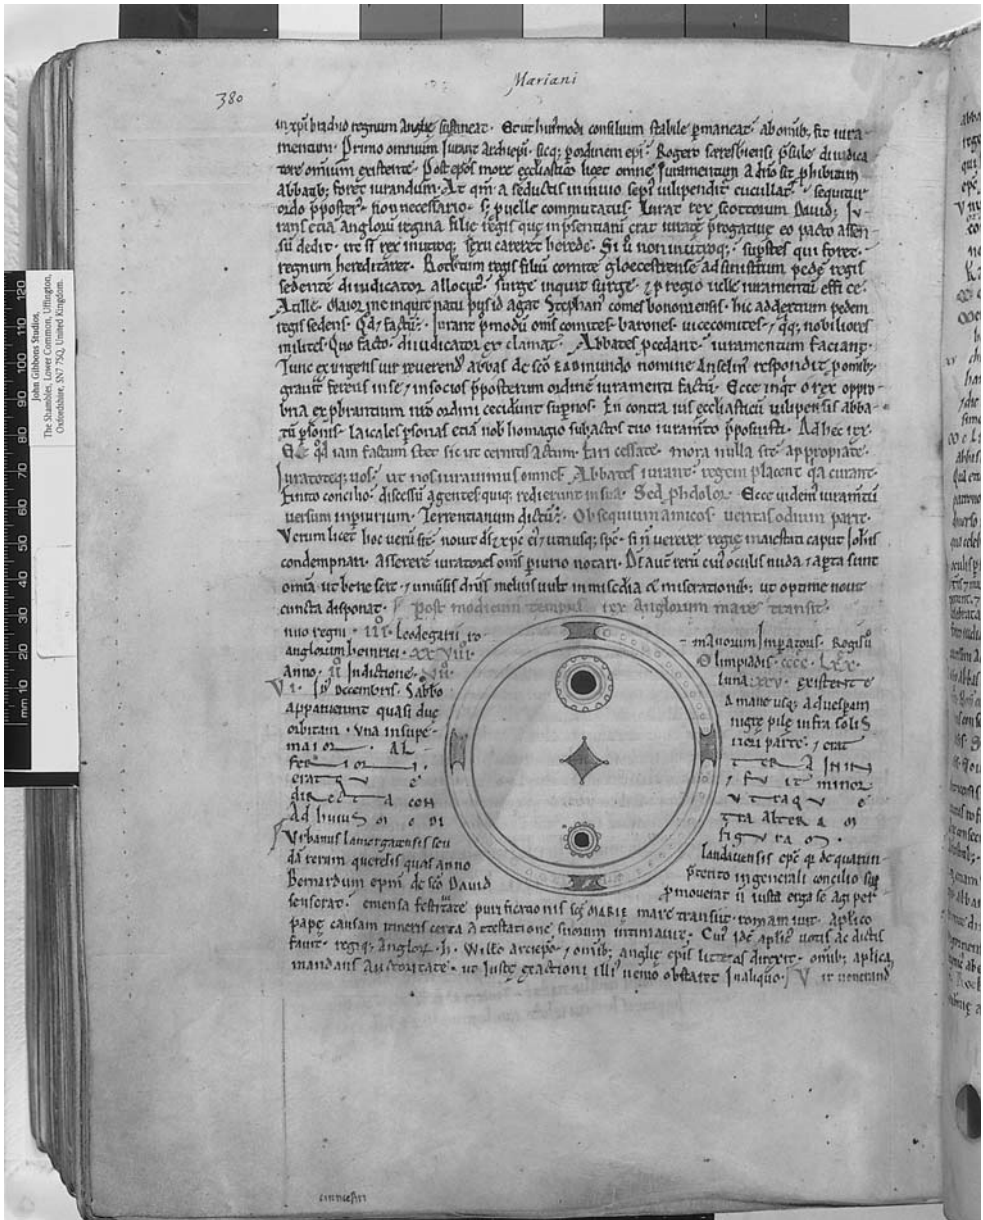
380 Mariani

in xpi bradio regnum anglie sustineat. Et ut huiusmodi consilium stabile permaneat ab omnibus fit iuramentum. Primo omnium iurant archiepi. sicque per ordinem epi. Rogerus sarisbiriensis episcopus dividicat tunc omnium existente. Post epos more ecclesiastico licet omne iuramentum a dño sit prohibitum abbatibus fore iurandum. Ac quia a seduciis in iniuio sepe vilipendit cucullas. sequitur ordo prepostere non necessario. s; puelle commutatus. Iurat rex scottorum Dauid; Iurans etiam anglorum regina filie regis que in presentiam erat iurare prorogatur eo pacto assensu dedit. ut si rex iniurauq; fieri careret herede. Si u non iniurauq; susceptos qui forte regnum hereditatem. Robertum regis filium comite gloecestrense ad institutum pede regis sedente diiudicatori allocut. surge inquit surge. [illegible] regio velle iuramentum effi ce. Aille. Olaior me inquit natu psyd agat Stephanus comes bononiensis. hic adstanterum pedem regis sedens. Quod factum. iurant p modu omnes comites barones uicecomites, et q nobiliores milites. Quo facto diiudicator exclamat. Abbates procedant. iuramentum faciant. Tunc exurgens uir reuerend abbas de sco eadmundo nomine Anselm respondit. pro omnibus grauiter ferens in se, in socios prepostertum ordine iuramenta factum. Ecce inquit o rex opprobria exprobrantum nos ordini cecidunt supnos. En contra ius ecclesiastici uilipensis abbatum plonis. laicales psonas etiam nob homagio subactos tuo iuramento posuisti. Ad hec rex. Et qd iam factum ster sicut cernitis actum. tari cessate. mora nulla sit. appropiate. iuratorque uos. ut nos iurauimus omnes. Abbates iurant. regem placent qua curante. Finito concilio. discessu agentes quisque redierunt in sua. Sed phdolor. Ecce uidemi iuramentum uersum in periurium. Terrentianum dictum. Obsequium amicos. ueritas odium parit. Verum licet hoc uerum sit. nouit dns xpe cui uniusque spe. si n uereret regie maiestati caput solis condempnari. asserere iuratores omnes piurio notari. Deus autem cui oculis nuda et aperta sunt omia. ut bene scit. et uniusque dirigit melius uult in misericordia et miserationibus. ut optime nouit cuncta disponat. Post modicum tempus rex anglorum mare transit.

anno regni. III. Leodegarii ro anglorum henrici. xx viii. Anno. ii. Indictione. Viii. VI. Id. decembris. Sabbo apparuerunt quasi due orbitam. una in superiori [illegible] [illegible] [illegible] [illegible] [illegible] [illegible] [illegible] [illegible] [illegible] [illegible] Urbanus lamergatensis seu da terram querelis quas anno Bernardum epm de sco Dauid sensorat. emensa festiuitate purificatio nis scę marie mare transit romam uir. aplico pape causam inneris certa d ecrestatione suorum intimauit. Cui iam aplico uotis de dictis faute. regis anglorum. h. Willo arciepo. et omnibus anglie epis litteras direxit. omnibus aplica mandans auctoritate. ut iuste gerationi illi nemo obstaret in aliquo. Vir uenerand

manuorum imperatoris. Regis Olimpiadis. ccc. lxx. luna. xxv. existente. a mane usque ad uesperam nigre pile infra solis rotam paruere. et erat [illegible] et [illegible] minor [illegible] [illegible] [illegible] alter a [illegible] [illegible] Landauensis epc qui de quatuor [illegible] generali concilio sup pmouetur ii iusta erga se agi pet

conuersi